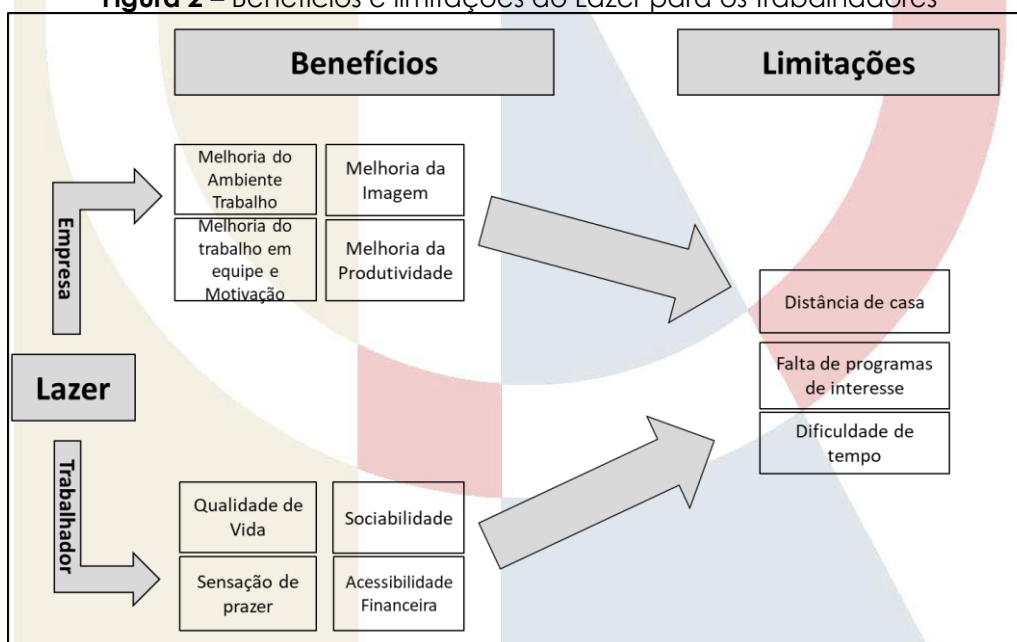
**Figura 2** – Benefícios e limitações do Lazer para os trabalhadores

Benefícios

Limitações

Empresa

Melhoria do Ambiente Trabalho

Melhoria da Imagem

Melhoria do trabalho em equipe e Motivação

Melhoria da Produtividade

Distância de casa

Lazer

Falta de programas de interesse

Dificuldade de tempo

Trabalhador

Qualidade de Vida

Sociabilidade

Sensação de prazer

Acessibilidade Financeira